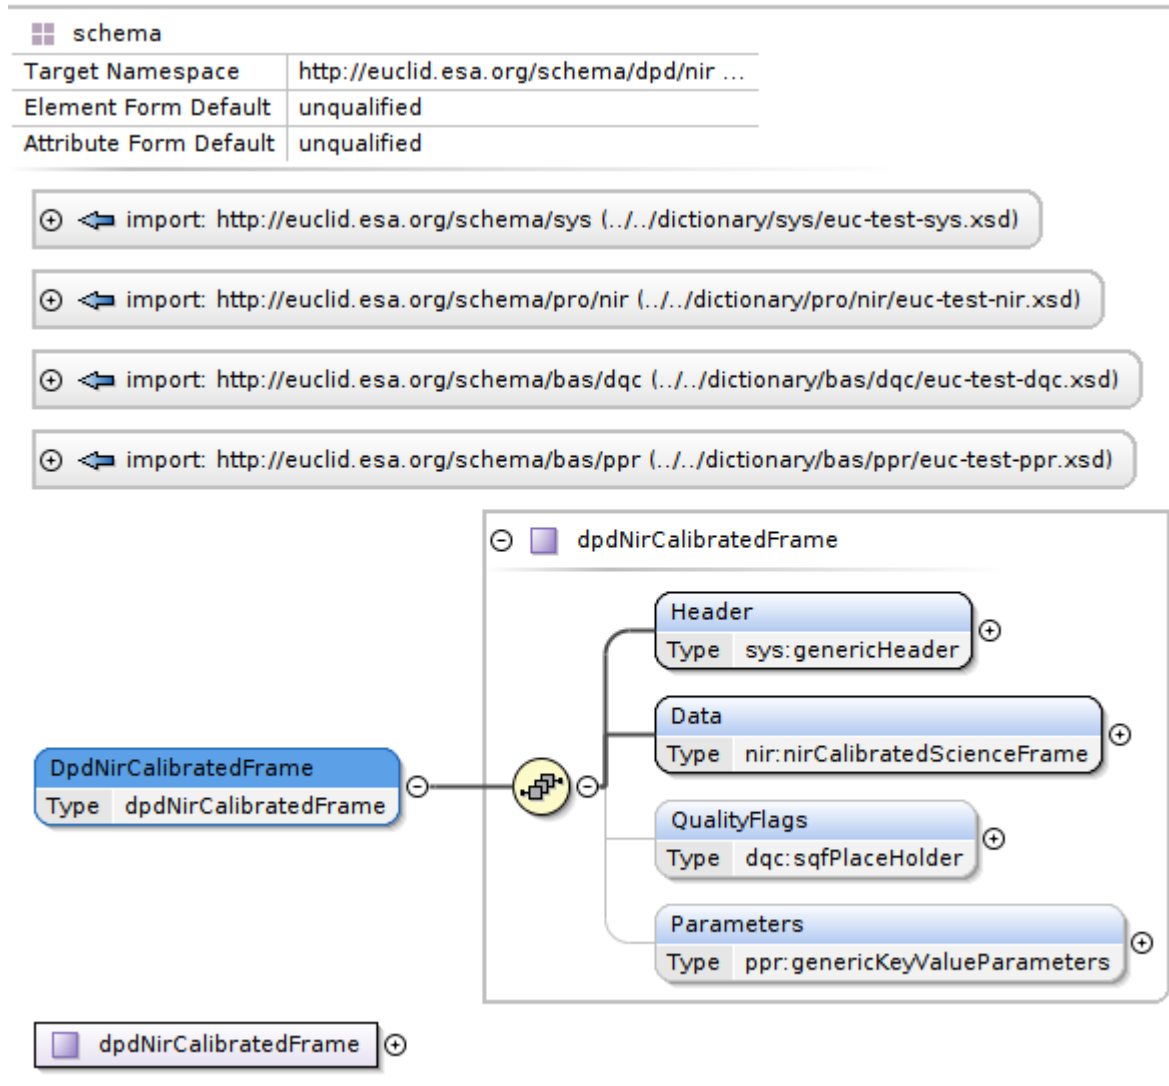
schema

| Target Namespace | http://euclid.esa.org/schema/dpd/nir ... |
|---|---|
| Element Form Default | unqualified |
| Attribute Form Default | unqualified |

import: http://euclid.esa.org/schema/sys (../../dictionary/sys/euc-test-sys.xsd)

import: http://euclid.esa.org/schema/pro/nir (../../dictionary/pro/nir/euc-test-nir.xsd)

import: http://euclid.esa.org/schema/bas/dqc (../../dictionary/bas/dqc/euc-test-dqc.xsd)

import: http://euclid.esa.org/schema/bas/ppr (../../dictionary/bas/ppr/euc-test-ppr.xsd)

dpdNirCalibratedFrame

Header
Type sys:genericHeader

Data
Type nir:nirCalibratedScienceFrame

DpdNirCalibratedFrame
Type dpdNirCalibratedFrame

QualityFlags
Type dqc:sqfPlaceHolder

Parameters
Type ppr:genericKeyValueParameters

dpdNirCalibratedFrame